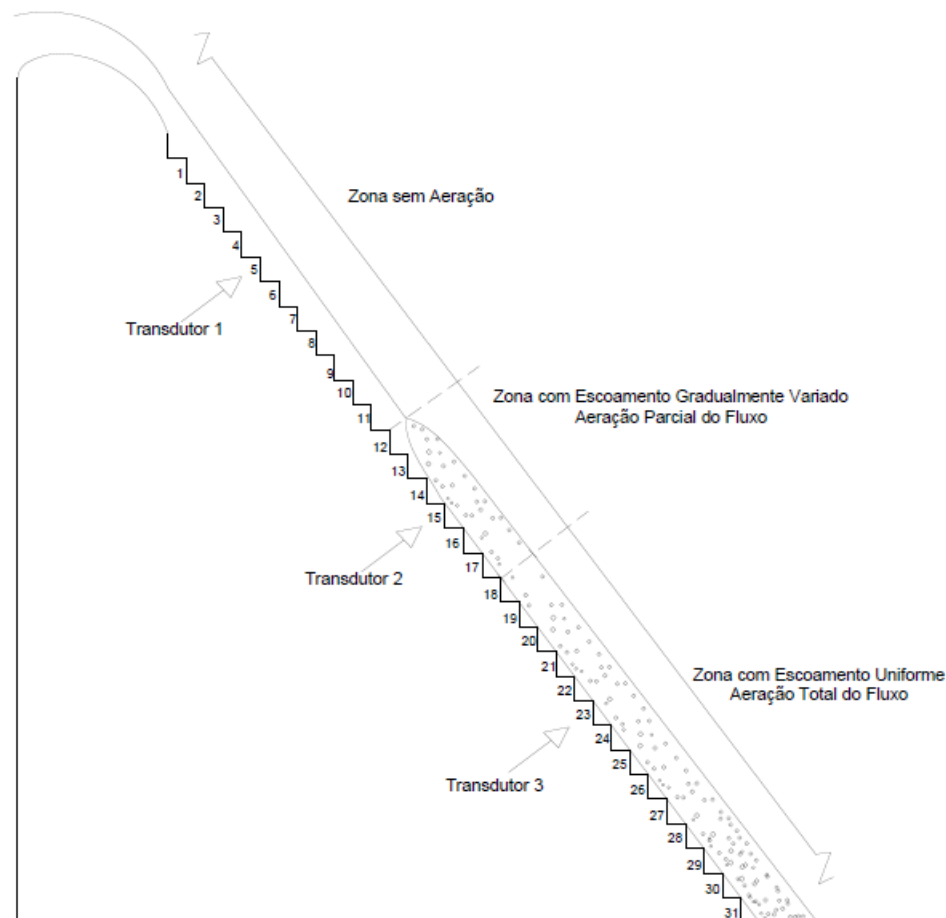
1
2
3
4
5
6
7
8
9
10
11
12
13
14
15
16
17
18
19
20
21
22
23
24
25
26
27
28
29
30
31

Zona sem Aeração

Transdutor 1

Zona com Escoamento Gradualmente Variado
Aeração Parcial do Fluxo

Transdutor 2

Zona com Escoamento Uniforme
Aeração Total do Fluxo

Transdutor 3